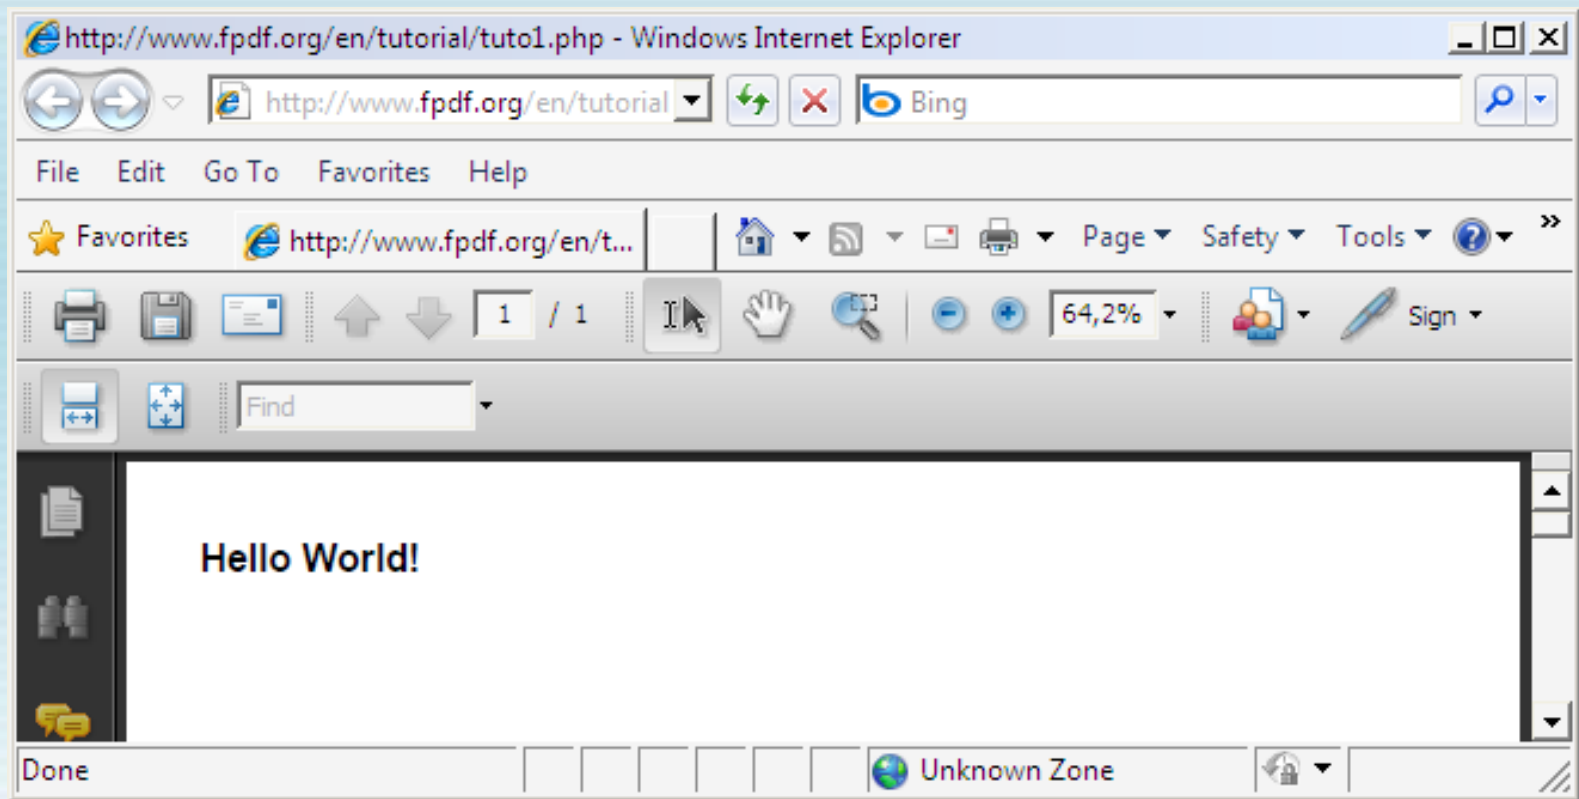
http://www.fpdf.org/en/tutorial/tuto1.php - Windows Internet Explorer

http://www.fpdf.org/en/tutorial

Bing

File Edit Go To Favorites Help

Favorites http://www.fpdf.org/en/t...

Page Safety Tools

1 / 1

64,2%

Sign

Find

Hello World!

Done

Unknown Zone